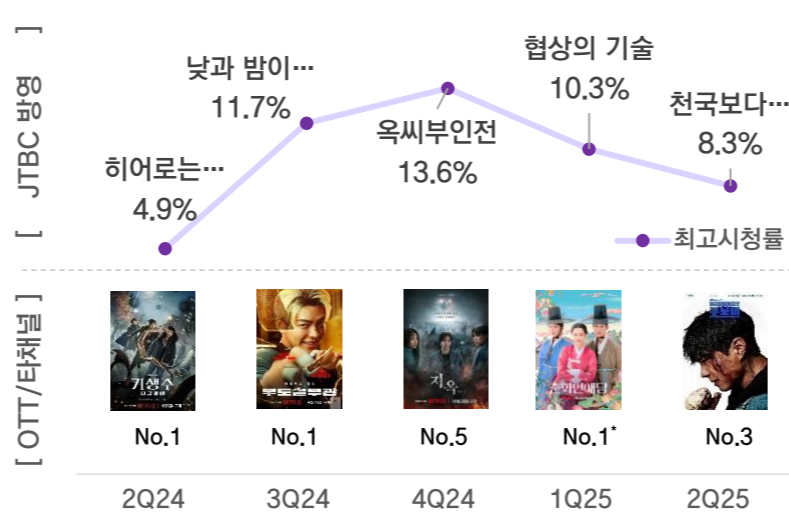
[ JTBC 방영 ]

히어로는…
4.9%

낮과 밤이…
11.7%

옥씨부인전
13.6%

협상의 기술
10.3%

천국보다…
8.3%

최고시청률

[ OTT/타채널 ]

기생수 더 그레이

No.1

무빙

No.1

지옥

No.5

No.1*

No.3

2Q24

3Q24

4Q24

1Q25

2Q25